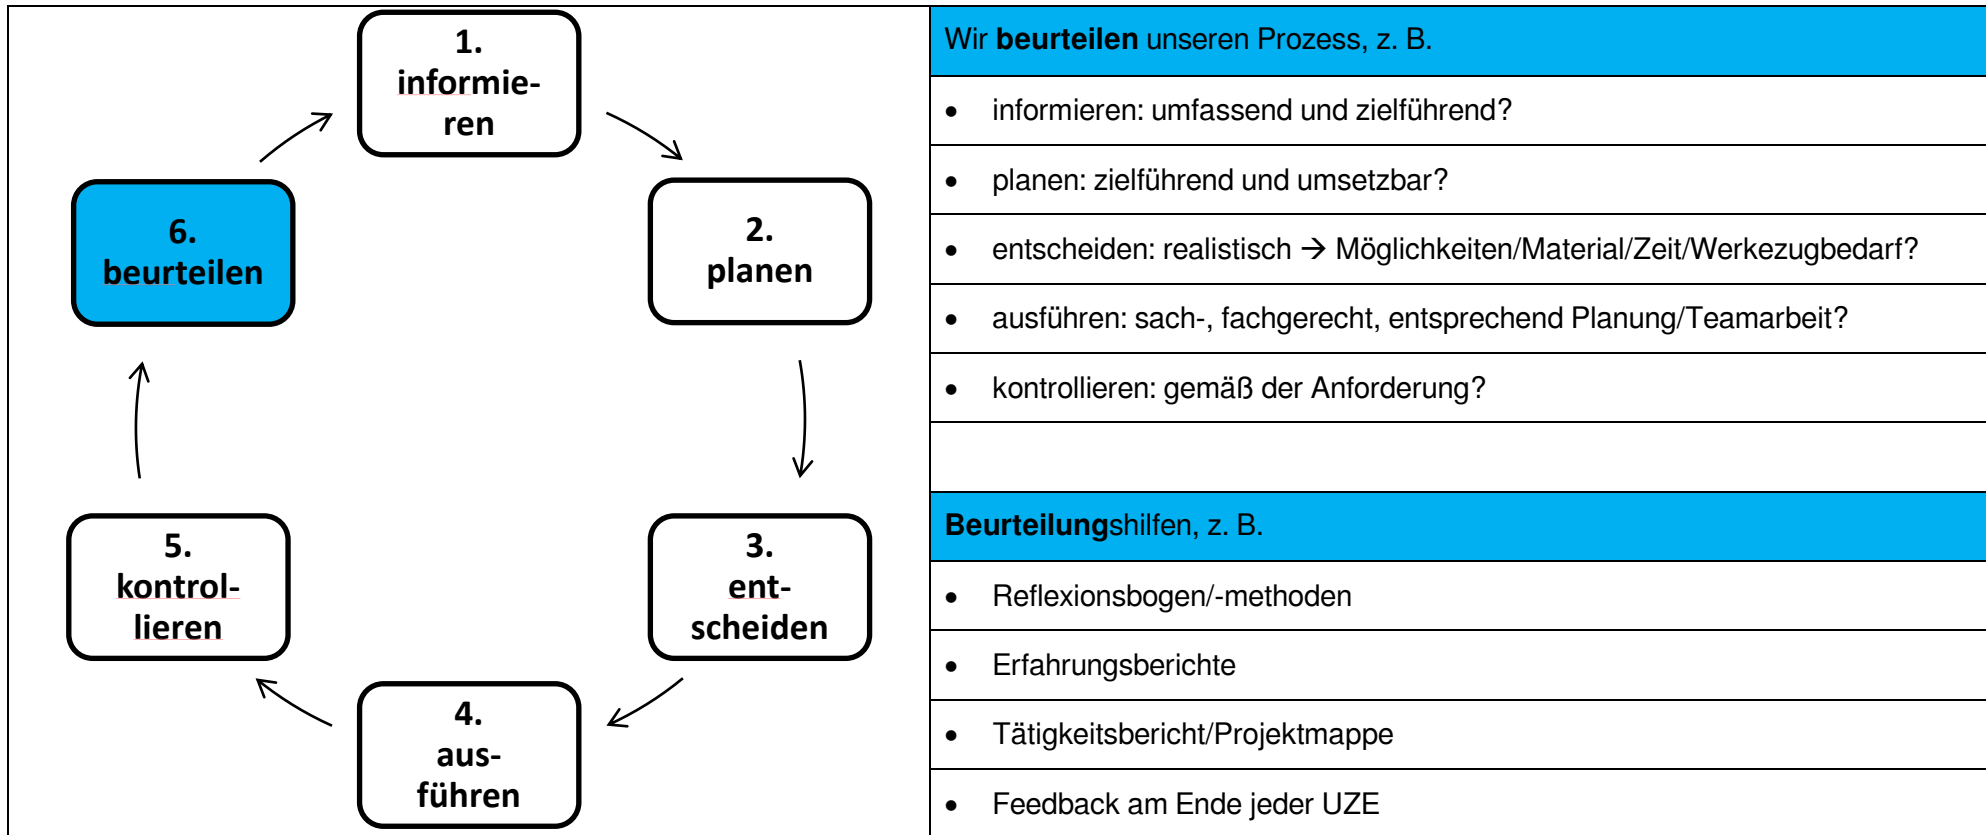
1. informieren

2. planen

3. entscheiden

4. ausführen

5. kontrollieren

6. beurteilen

| Wir **beurteilen** unseren Prozess, z. B. |
|---|
| • informieren: umfassend und zielführend? |
| • planen: zielführend und umsetzbar? |
| • entscheiden: realistisch → Möglichkeiten/Material/Zeit/Werkezugbedarf? |
| • ausführen: sach-, fachgerecht, entsprechend Planung/Teamarbeit? |
| • kontrollieren: gemäß der Anforderung? |
| |
| **Beurteilung**shilfen, z. B. |
| • Reflexionsbogen/-methoden |
| • Erfahrungsberichte |
| • Tätigkeitsbericht/Projektmappe |
| • Feedback am Ende jeder UZE |